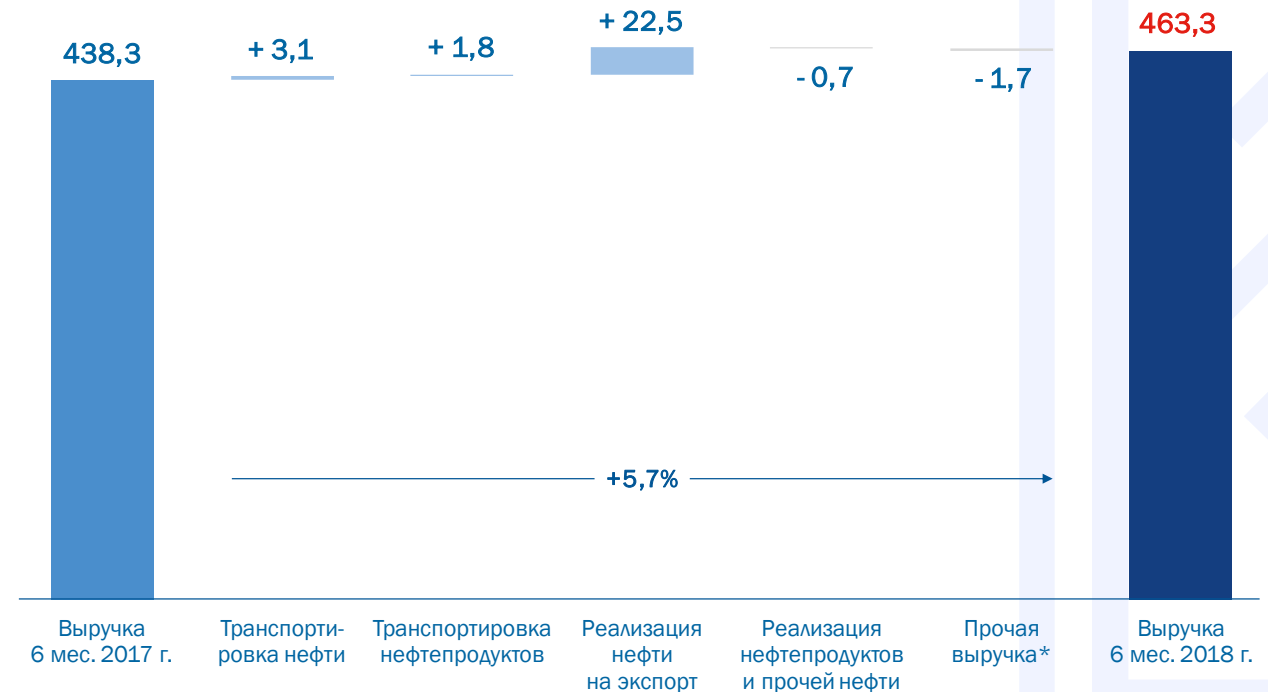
438,3

+ 3,1

+ 1,8

+ 22,5

- 0,7

- 1,7

463,3

+5,7%

Выручка 6 мес. 2017 г.

Транспортировка нефти

Транспортировка нефтепродуктов

Реализация нефти на экспорт

Реализация нефтепродуктов и прочей нефти

Прочая выручка*

Выручка 6 мес. 2018 г.